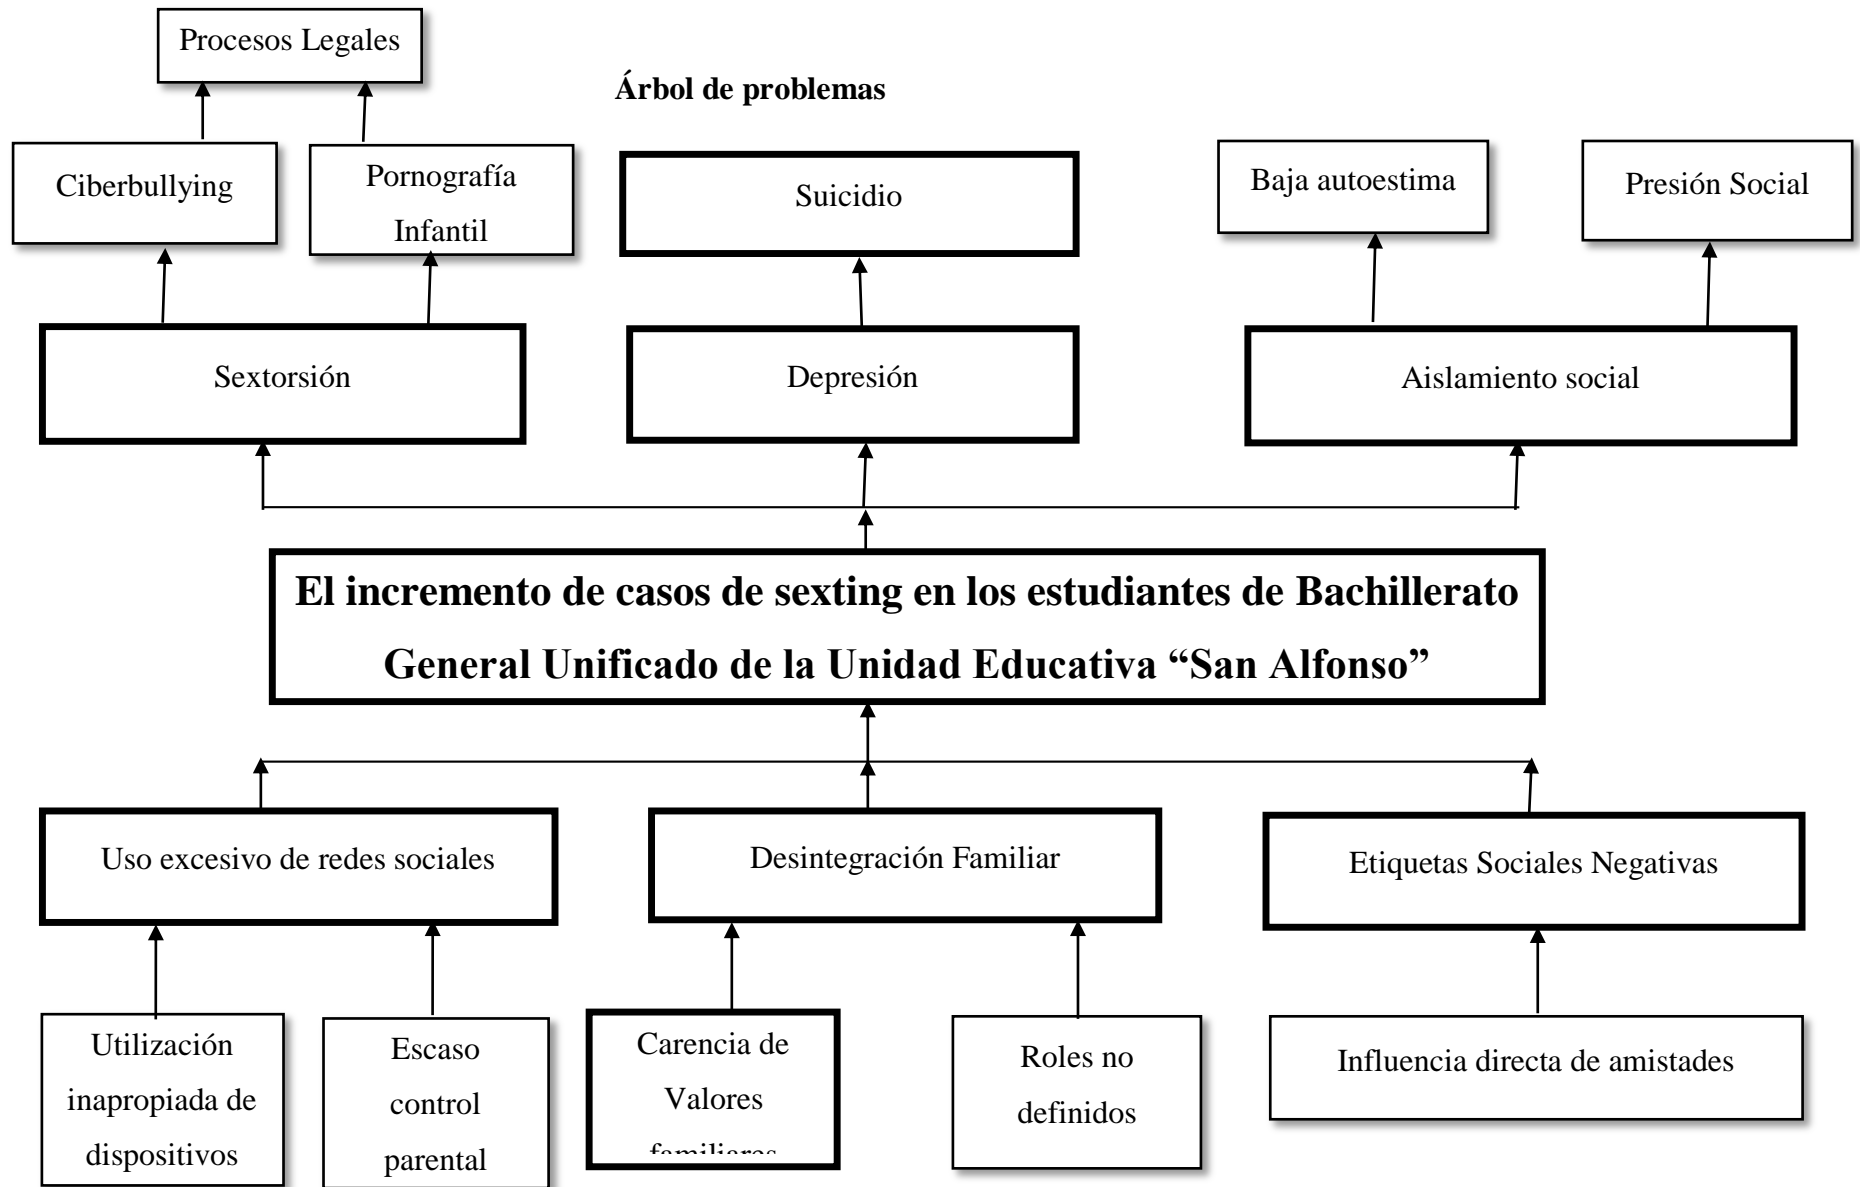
Procesos Legales

Árbol de problemas

Ciberbullying

Pornografía Infantil

Suicidio

Baja autoestima

Presión Social

Sextorsión

Depresión

Aislamiento social

El incremento de casos de sexting en los estudiantes de Bachillerato General Unificado de la Unidad Educativa "San Alfonso"

Uso excesivo de redes sociales

Desintegración Familiar

Etiquetas Sociales Negativas

Utilización inapropiada de dispositivos

Escaso control parental

Carencia de Valores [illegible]

Roles no definidos

Influencia directa de amistades